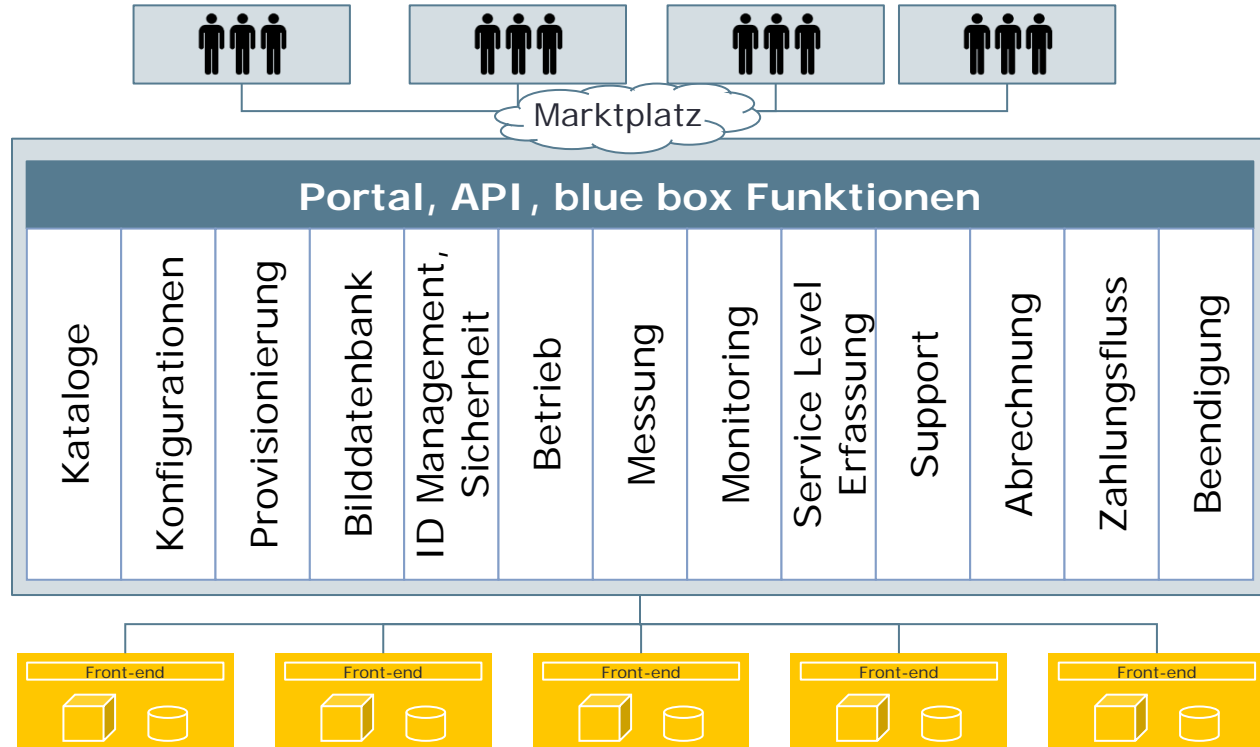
Marktplatz

Portal, API, blue box Funktionen

Kataloge

Konfigurationen

Provisionierung

Bilddatenbank

ID Management, Sicherheit

Betrieb

Messung

Monitoring

Service Level Erfassung

Support

Abrechnung

Zahlungsfluss

Beendigung

Front-end

Front-end

Front-end

Front-end

Front-end